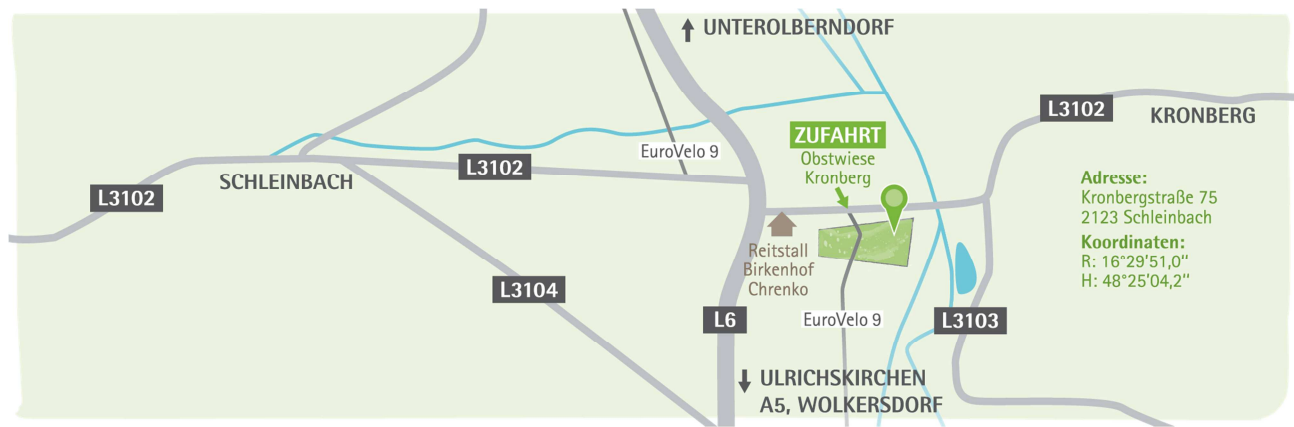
↑ UNTEROLBERNDORF

L3102

KRONBERG

ZUFAHRT
Obstwiese
Kronberg

EuroVelo 9

L3102

SCHLEINBACH

L3102

Adresse:
Kronbergstraße 75
2123 Schleinbach

Koordinaten:
R: 16°29'51,0''
H: 48°25'04,2''

Reitstall
Birkenhof
Chrenko

L3104

L6

EuroVelo 9

L3103

↓ ULRICHSKIRCHEN
A5, WOLKERSDORF